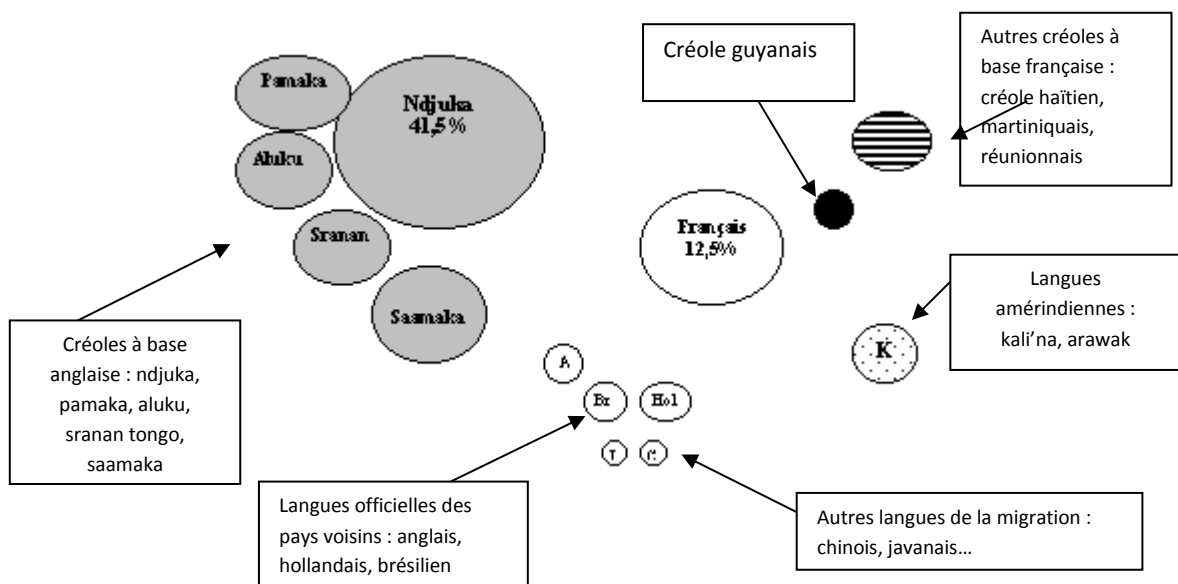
Pamaka

Ndjuka
41,5%

Aluku

Sranan

Saamaka

Créole guyanais

Autres créoles à base française : créole haïtien, martiniquais, réunionnais

Français
12,5%

Langues amérindiennes : kali'na, arawak

K

Créoles à base anglaise : ndjuka, pamaka, aluku, sranan tongo, saamaka

A

Br

Hol

T

C

Langues officielles des pays voisins : anglais, hollandais, brésilien

Autres langues de la migration : chinois, javanais…